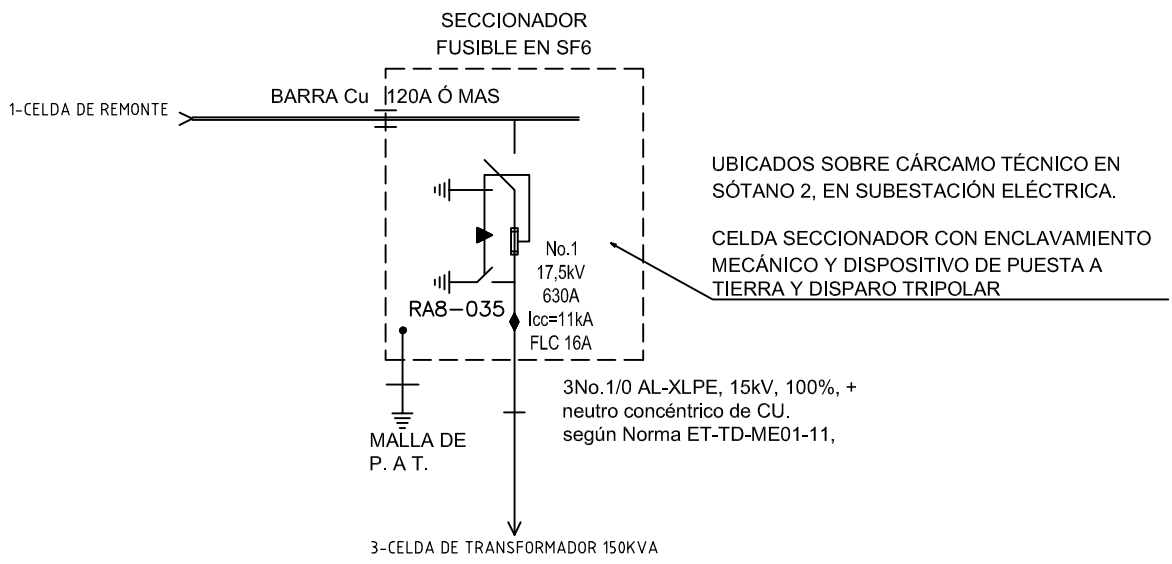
SECCIONADOR
FUSIBLE EN SF6

1-CELDA DE REMONTE

BARRA Cu 120A Ó MAS

UBICADOS SOBRE CÁRCAMO TÉCNICO EN SÓTANO 2, EN SUBESTACIÓN ELÉCTRICA.

CELDA SECCIONADOR CON ENCLAVAMIENTO MECÁNICO Y DISPOSITIVO DE PUESTA A TIERRA Y DISPARO TRIPOLAR

No.1
17,5kV
630A
Icc=11kA
FLC 16A

RA8-035

3No.1/0 AL-XLPE, 15kV, 100%, +
neutro concéntrico de CU.
según Norma ET-TD-ME01-11,

MALLA DE
P. A T.

3-CELDA DE TRANSFORMADOR 150KVA